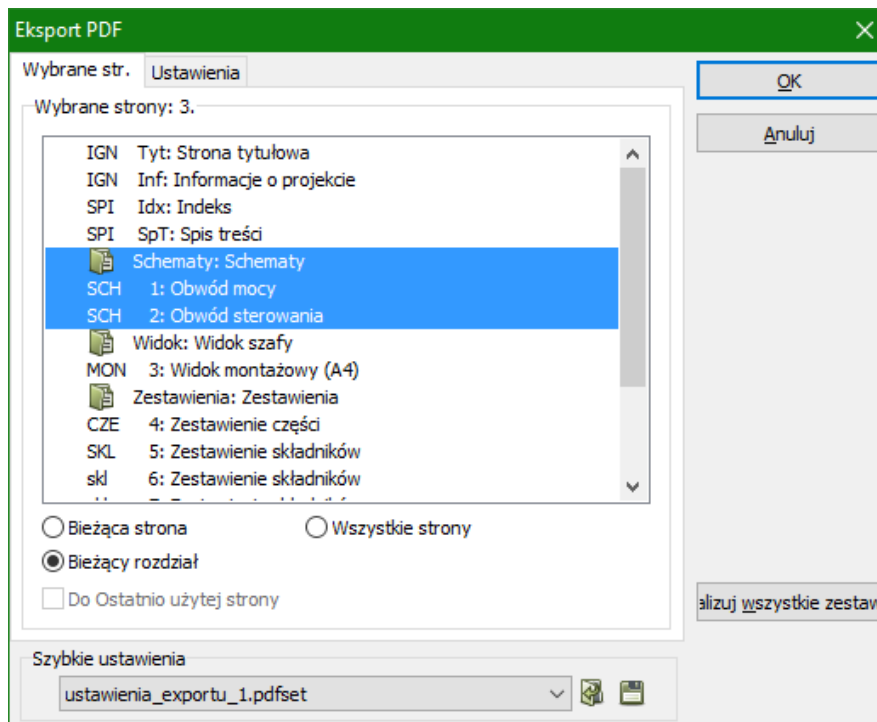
Eksport PDF

Wybrane str. Ustawienia

OK

Anuluj

Wybrane strony: 3.

IGN Tyt: Strona tytułowa
IGN Inf: Informacje o projekcie
SPI Idx: Indeks
SPI SpT: Spis treści
Schematy: Schematy
SCH 1: Obwód mocy
SCH 2: Obwód sterowania
Widok: Widok szafy
MON 3: Widok montażowy (A4)
Zestawienia: Zestawienia
CZE 4: Zestawienie części
SKL 5: Zestawienie składników
skl 6: Zestawienie składników
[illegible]

Bieżąca strona
Wszystkie strony
Bieżący rozdział
Do Ostatnio użytej strony

alizuj wszystkie zestaw

Szybkie ustawienia
ustawienia_exportu_1.pdfset